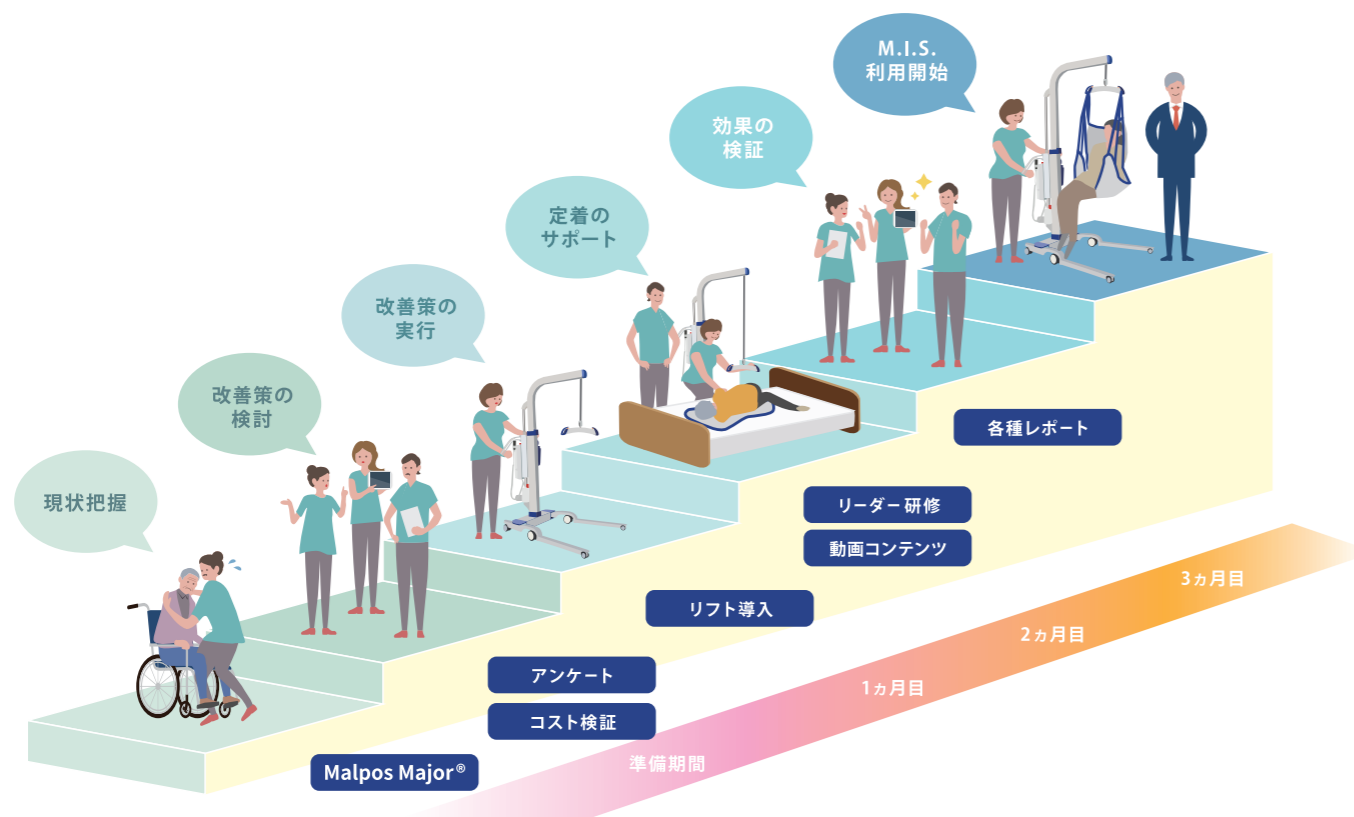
M.I.S.
利用開始

効果の
検証

定着の
サポート

改善策の
実行

改善策の
検討

現状把握

各種レポート

リーダー研修

動画コンテンツ

リフト導入

アンケート

コスト検証

Malpos Major®

3ヵ月目

2ヵ月目

1ヵ月目

準備期間